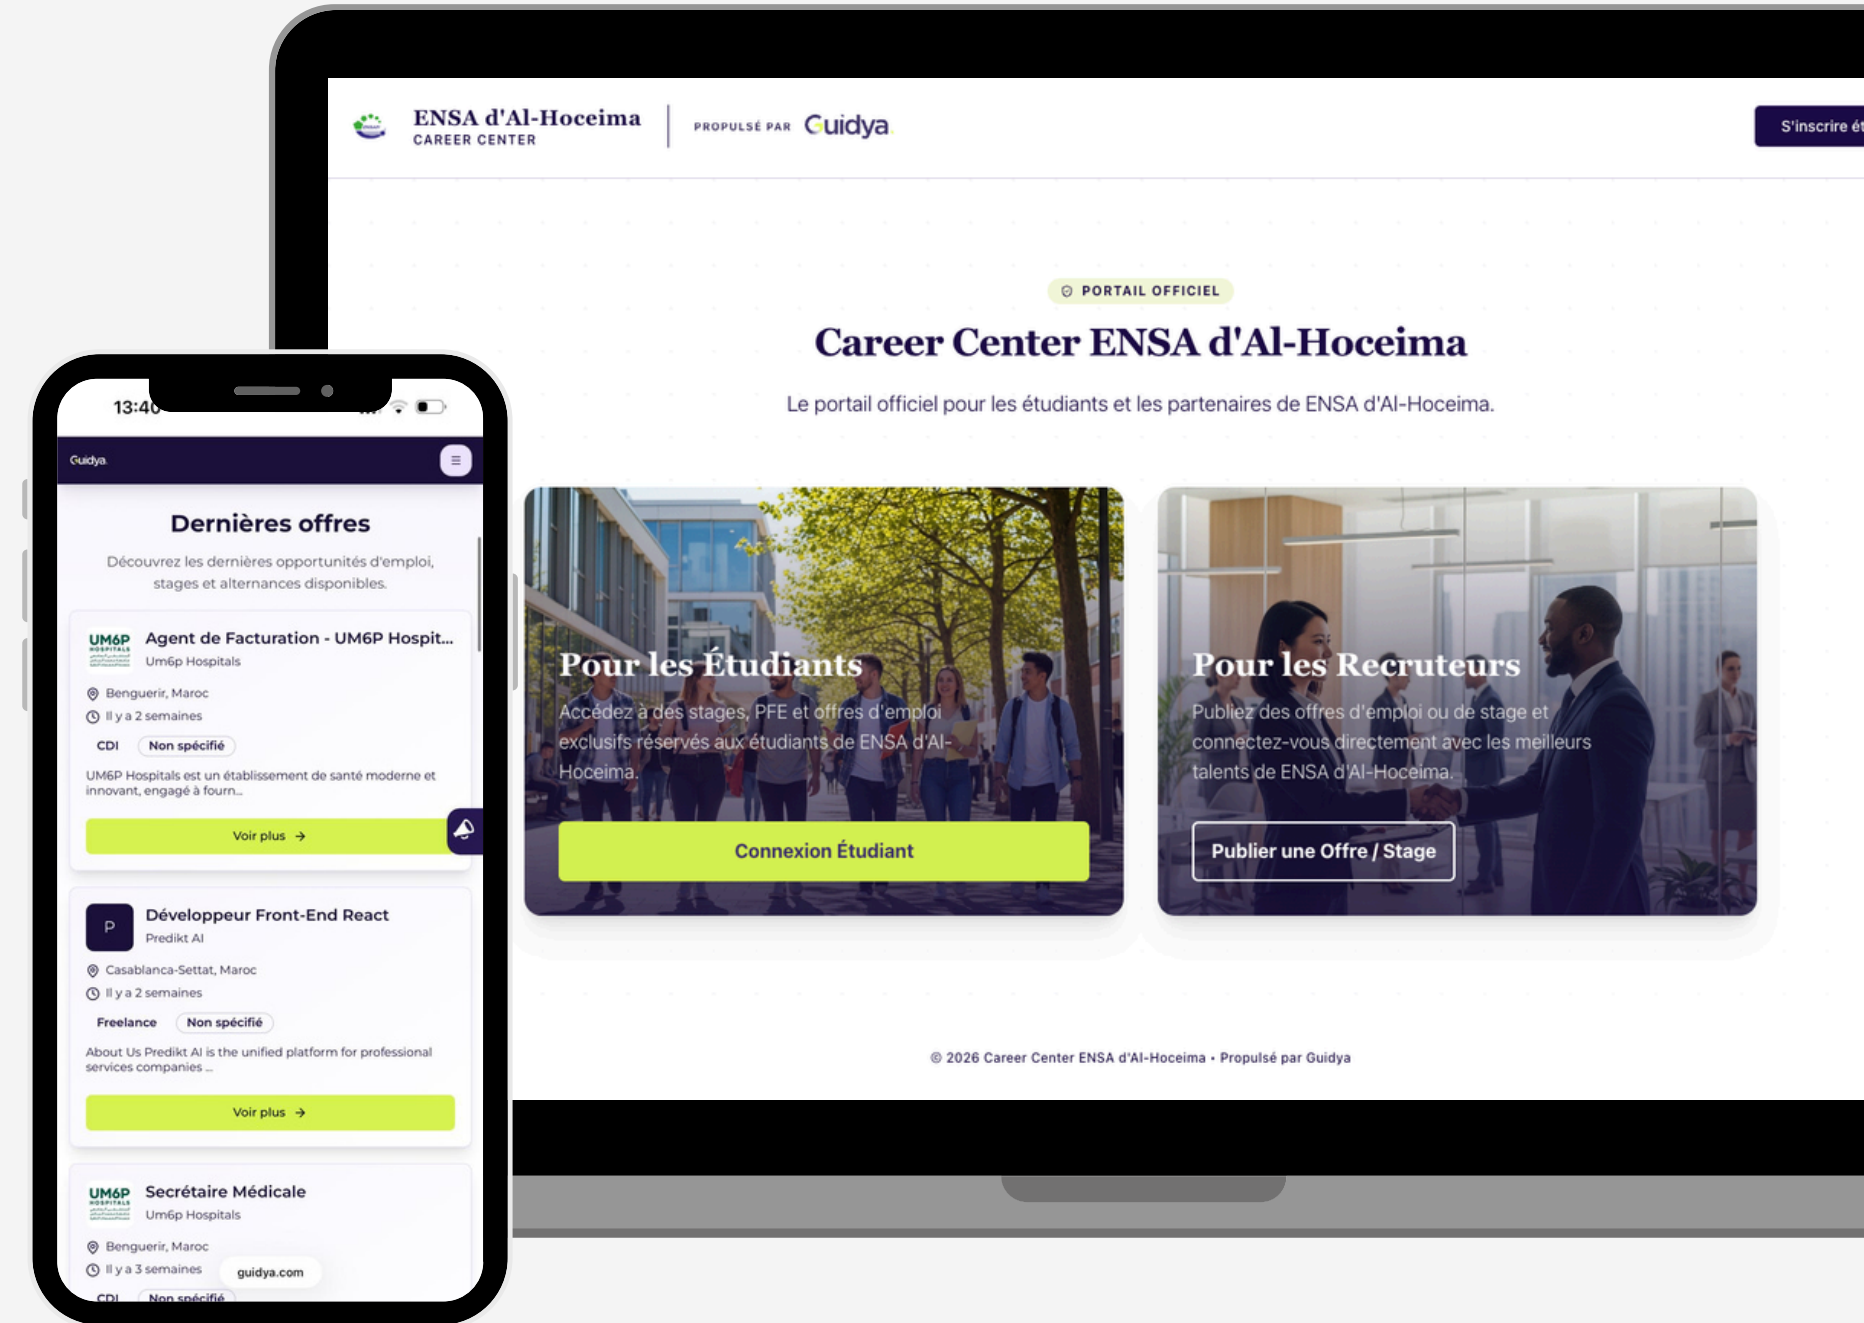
ENSA d'Al-Hoceima
CAREER CENTER

PROPULSÉ PAR Guidya

S'inscrire ét

PORTAIL OFFICIEL

Career Center ENSA d'Al-Hoceima

Le portail officiel pour les étudiants et les partenaires de ENSA d'Al-Hoceima.

Pour les Étudiants

Accédez à des stages, PFE et offres d'emploi exclusifs réservés aux étudiants de ENSA d'Al-Hoceima.

Connexion Étudiant

Pour les Recruteurs

Publiez des offres d'emploi ou de stage et connectez-vous directement avec les meilleurs talents de ENSA d'Al-Hoceima.

Publier une Offre / Stage

© 2026 Career Center ENSA d'Al-Hoceima • Propulsé par Guidya

13:40

Guidya

Dernières offres

Découvrez les dernières opportunités d'emploi, stages et alternances disponibles.

UM6P HOSPITALS
Agent de Facturation - UM6P Hospit...
Um6p Hospitals
Benguerir, Maroc
Il y a 2 semaines
CDI
Non spécifié
UM6P Hospitals est un établissement de santé moderne et innovant, engagé à fourn...
Voir plus →

P
Développeur Front-End React
Predikt AI
Casablanca-Settat, Maroc
Il y a 2 semaines
Freelance
Non spécifié
About Us Predikt AI is the unified platform for professional services companies ...
Voir plus →

UM6P HOSPITALS
Secrétaire Médicale
Um6p Hospitals
Benguerir, Maroc
Il y a 3 semaines
guidya.com
CDI
Non spécifié